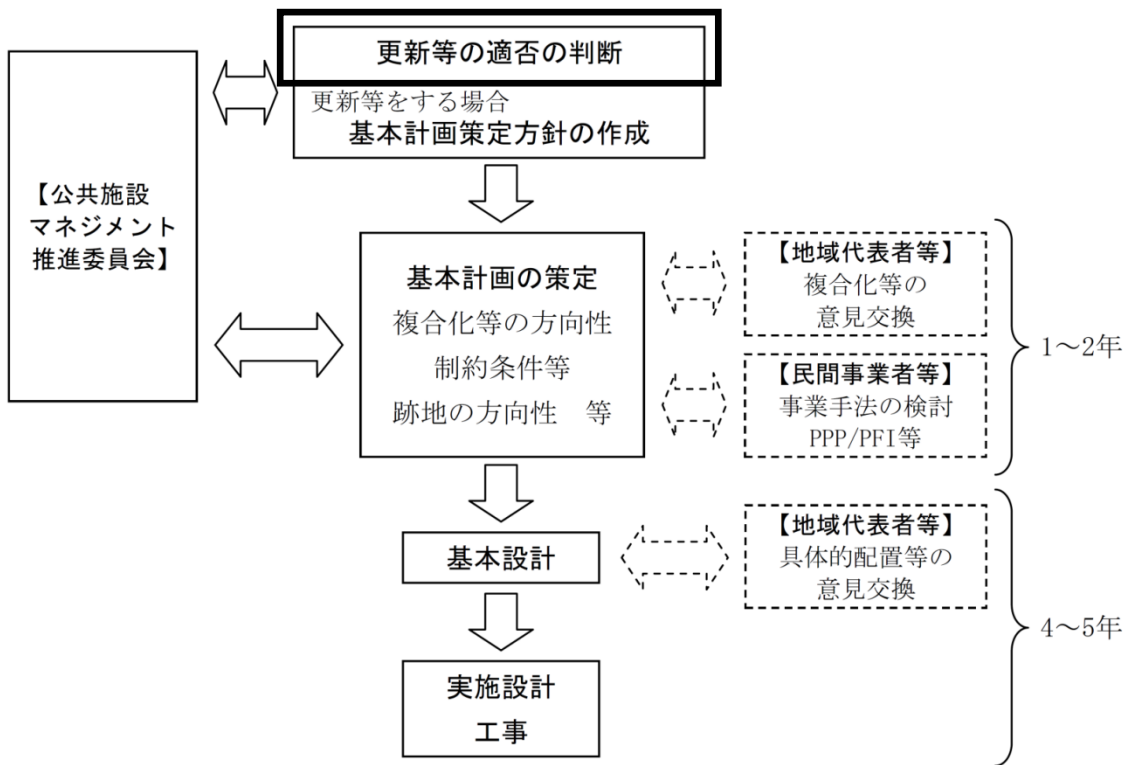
【公共施設
マネジメント
推進委員会】

更新等の適否の判断
更新等をする場合
基本計画策定方針の作成

基本計画の策定
複合化等の方向性
制約条件等
跡地の方向性　等

【地域代表者等】
複合化等の
意見交換

【民間事業者等】
事業手法の検討
PPP/PFI等

1～2年

基本設計

【地域代表者等】
具体的配置等の
意見交換

実施設計
工事

4～5年